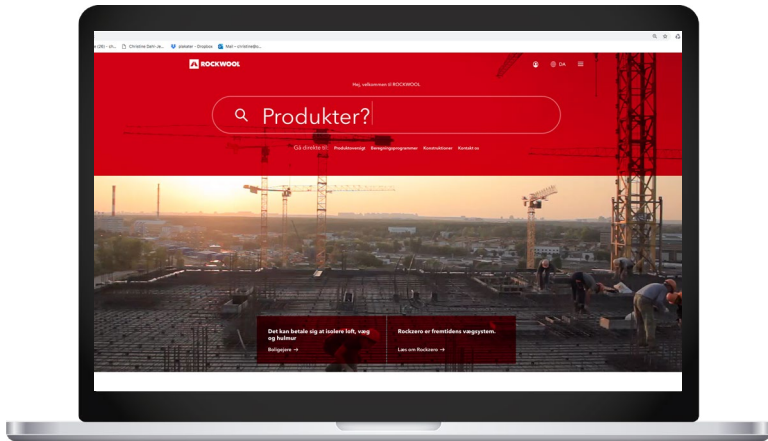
(26) - ch... Christine Dahl Je... plakater – Dropbox Mail – christinedb...

ROCKWOOL

DA

Hej, velkommen til ROCKWOOL

Produkter?

Gå direkte til: Produktoversigt Beregningsprogrammer Konstruktioner Kontakt os

Det kan betale sig at isolere loft, væg og hulmur

Boligejere →

Rockzero er fremtidens vægsystem.

Læs om Rockzero →